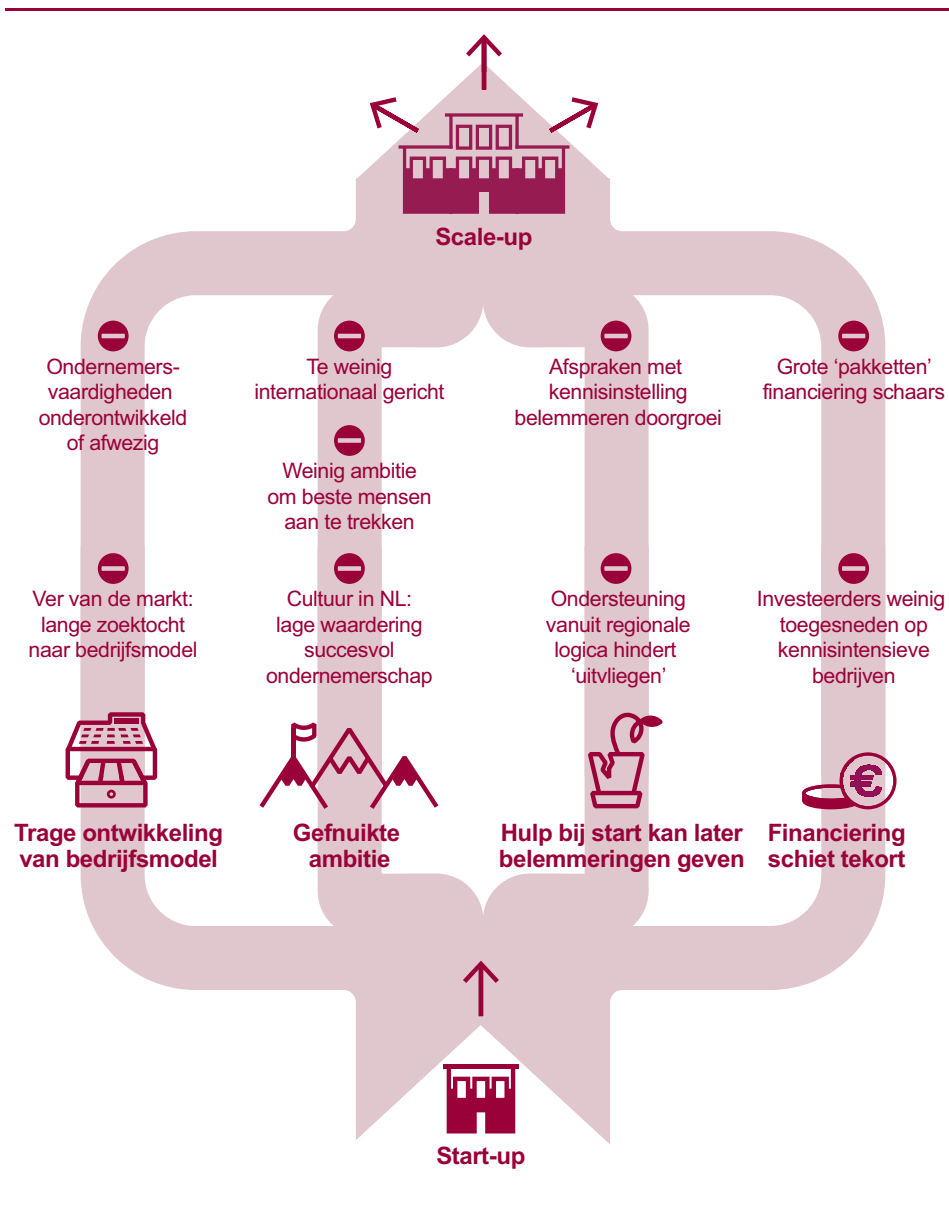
Scale-up

Ondernemersvaardigheden onderontwikkeld of afwezig

Ver van de markt: lange zoektocht naar bedrijfsmodel

Trage ontwikkeling van bedrijfsmodel

Te weinig internationaal gericht

Weinig ambitie om beste mensen aan te trekken

Cultuur in NL: lage waardering succesvol ondernemerschap

Gefnuikte ambitie

Afspraken met kennisinstelling belemmeren doorgroei

Ondersteuning vanuit regionale logica hindert 'uitvliegen'

Hulp bij start kan later belemmeringen geven

Grote 'pakketten' financiering schaars

Investeerders weinig toegesneden op kennisintensieve bedrijven

€

Financiering schiet tekort

Start-up